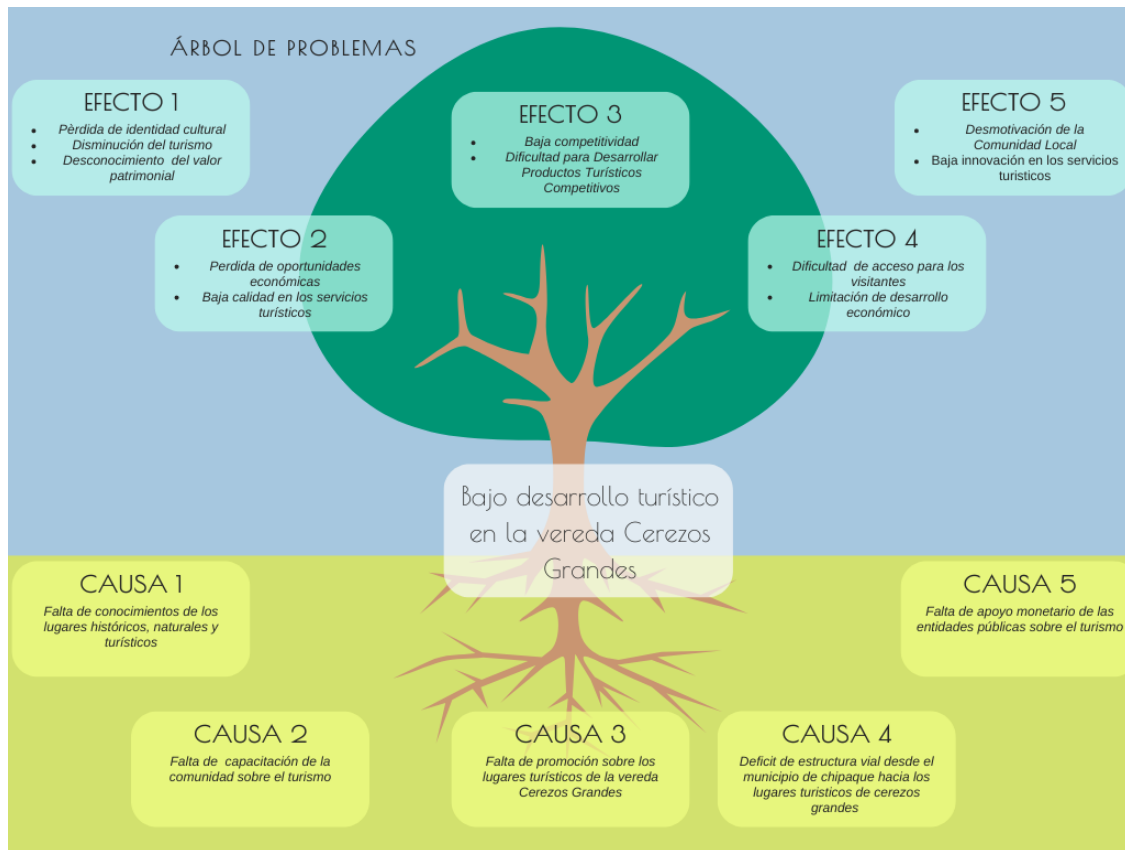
ÁRBOL DE PROBLEMAS

EFECTO 1
- Pèrdida de identidad cultural
- Disminución del turismo
- Desconocimiento del valor patrimonial

EFECTO 3
- Baja competitividad
- Dificultad para Desarrollar Productos Turísticos Competitivos

EFECTO 5
- Desmotivación de la Comunidad Local
- Baja innovación en los servicios turisticos

EFECTO 2
- Perdida de oportunidades económicas
- Baja calidad en los servicios turísticos

EFECTO 4
- Dificultad de acceso para los visitantes
- Limitación de desarrollo económico

Bajo desarrollo turístico en la vereda Cerezos Grandes

CAUSA 1
Falta de conocimientos de los lugares históricos, naturales y turísticos

CAUSA 5
Falta de apoyo monetario de las entidades públicas sobre el turismo

CAUSA 2
Falta de capacitación de la comunidad sobre el turismo

CAUSA 3
Falta de promoción sobre los lugares turísticos de la vereda Cerezos Grandes

CAUSA 4
Deficit de estructura vial desde el municipio de chipaque hacia los lugares turisticos de cerezos grandes